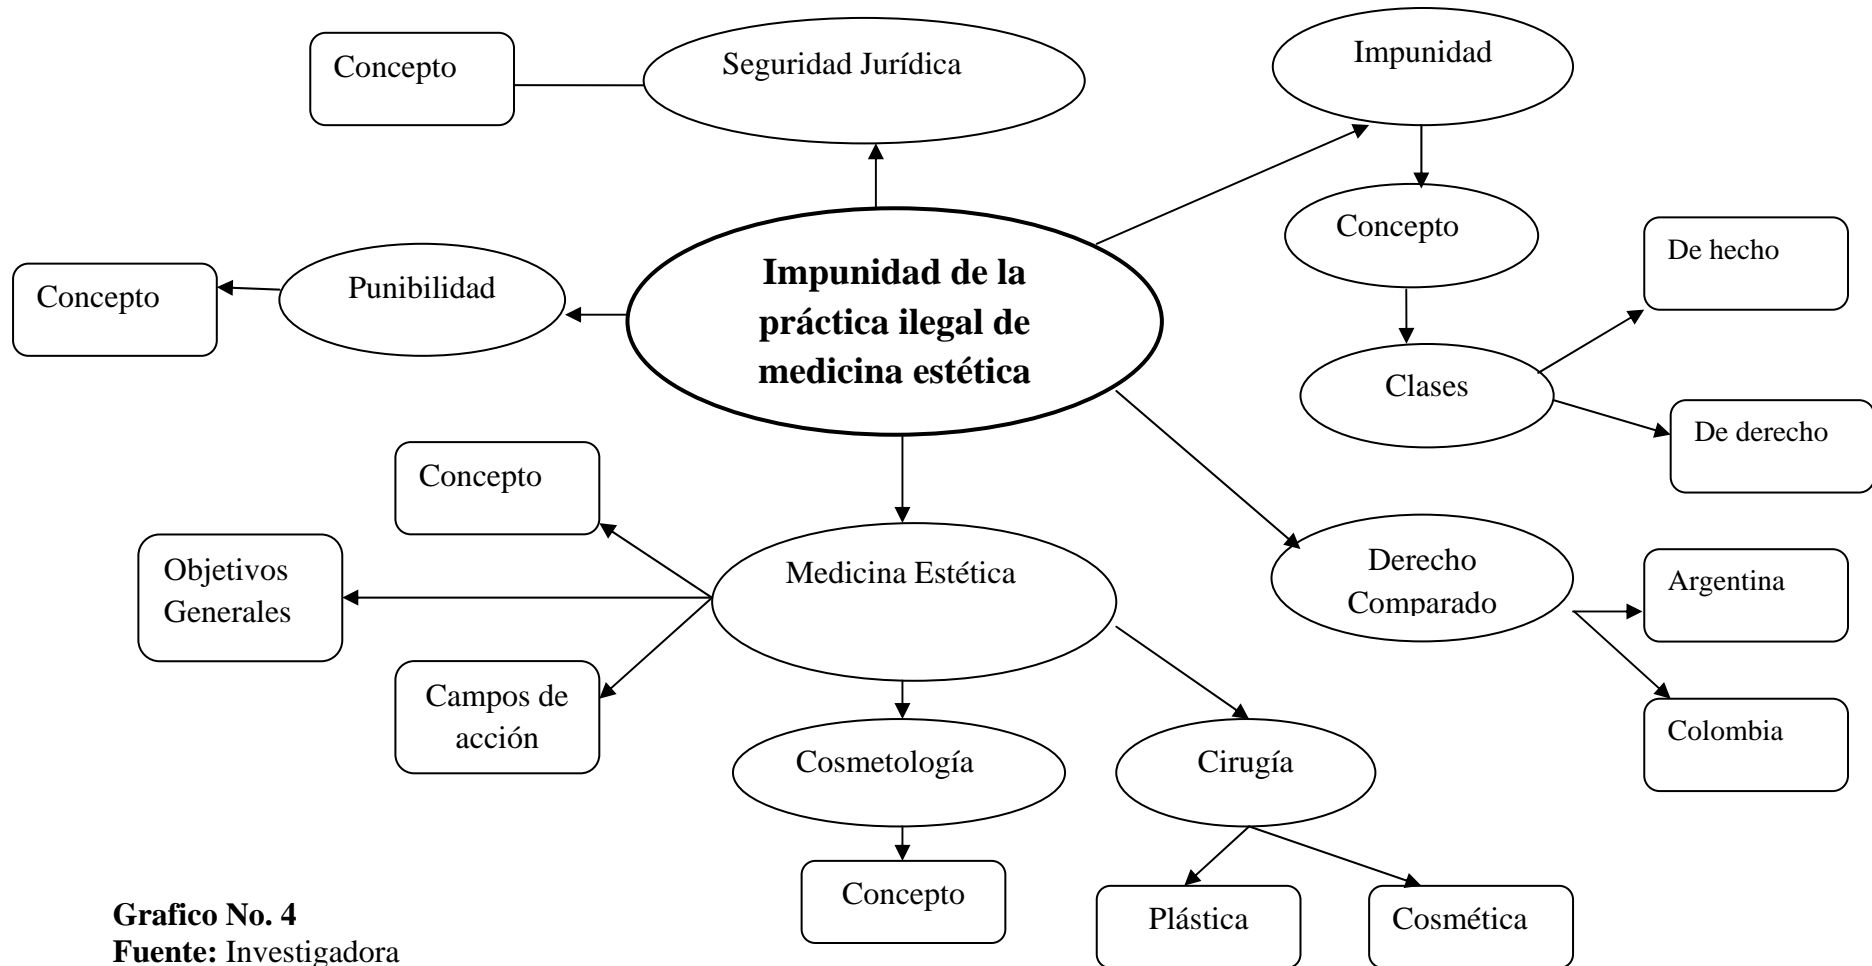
Concepto

Seguridad Jurídica

Impunidad

Concepto

De hecho

Concepto

Punibilidad

Impunidad de la práctica ilegal de medicina estética

Clases

De derecho

Concepto

Objetivos Generales

Medicina Estética

Derecho Comparado

Argentina

Campos de acción

Colombia

Cosmetología

Cirugía

Concepto

Plástica

Cosmética

**Grafico No. 4**
**Fuente:** Investigadora